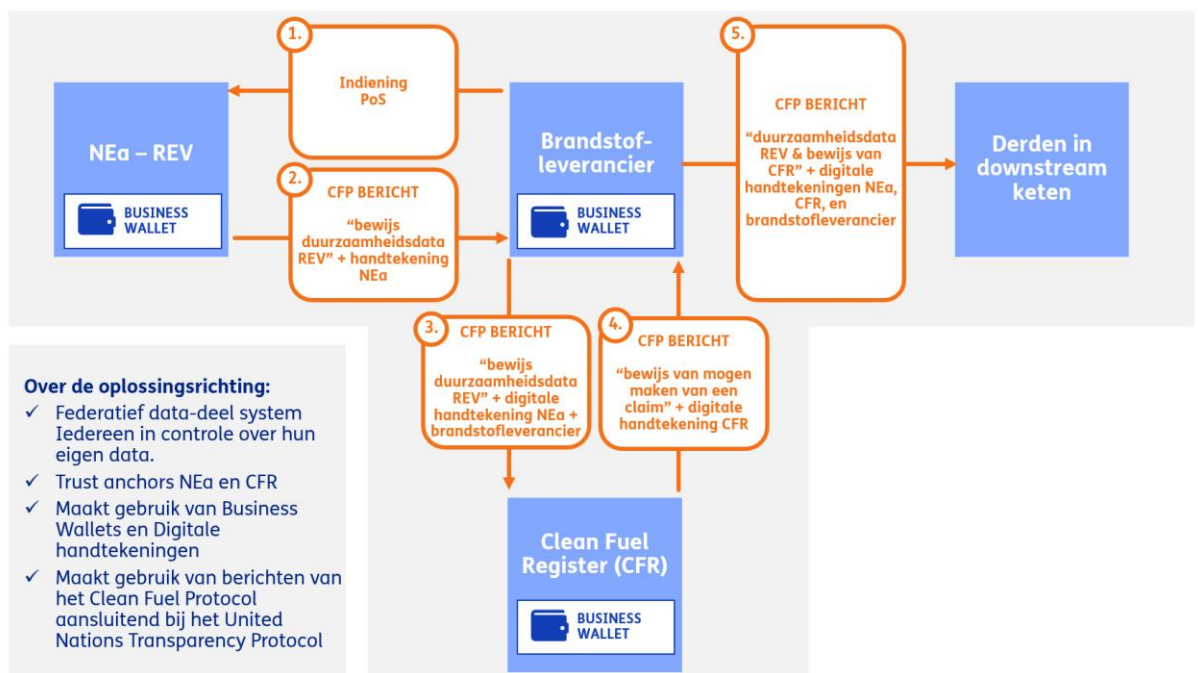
1.
Indiening PoS

NEa – REV
BUSINESS WALLET

2.
CFP BERICHT
“bewijs duurzaamheidsdata REV” + handtekening NEa

Brandstofleverancier
BUSINESS WALLET

5.
CFP BERICHT
“duurzaamheidsdata REV & bewijs van CFR” + digitale handtekeningen NEa, CFR, en brandstofleverancier

Derden in downstream keten

3.
CFP BERICHT
“bewijs duurzaamheidsdata REV” + digitale handtekening NEa + brandstofleverancier

4.
CFP BERICHT
“bewijs van mogen maken van een claim” + digitale handtekening CFR

Clean Fuel Register (CFR)
BUSINESS WALLET

Over de oplossingsrichting:
✓ Federatief data-deel system Iedereen in controle over hun eigen data.
✓ Trust anchors NEa en CFR
✓ Maakt gebruik van Business Wallets en Digitale handtekeningen
✓ Maakt gebruik van berichten van het Clean Fuel Protocol aansluitend bij het United Nations Transparency Protocol